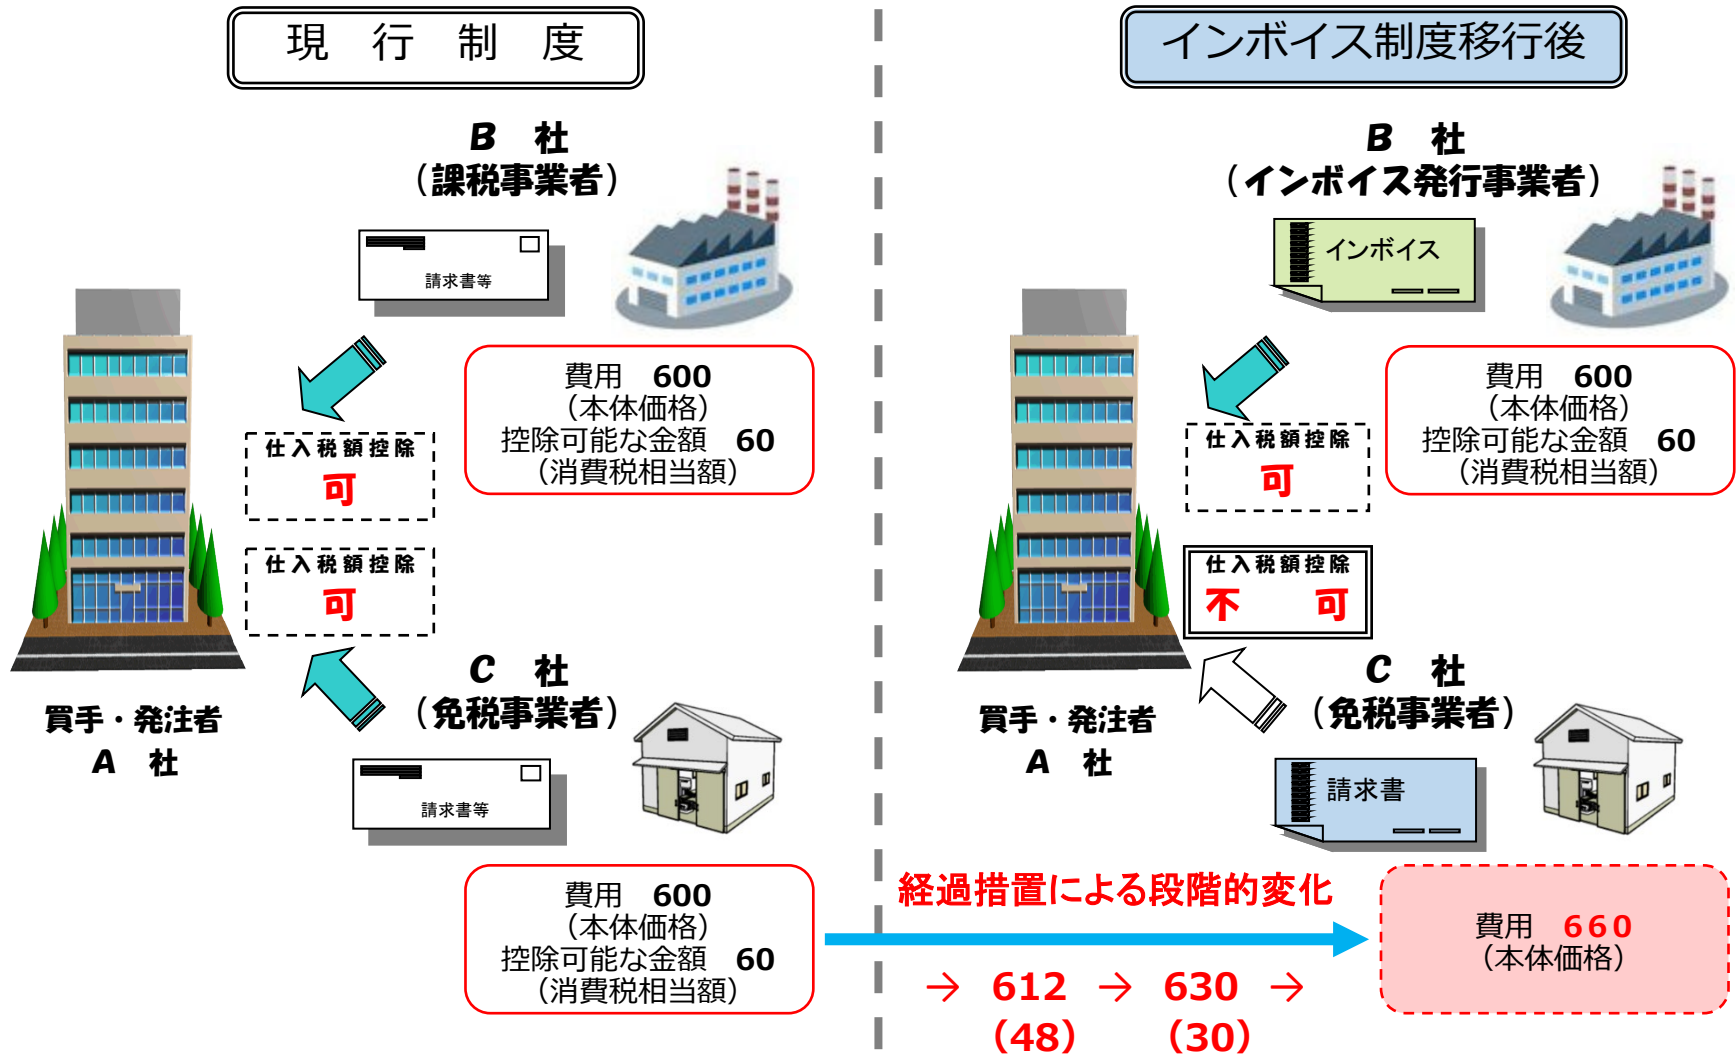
現　行　制　度

B　社
（課税事業者）

請求書等

費用　600
（本体価格）
控除可能な金額　60
（消費税相当額）

仕入税額控除
可

仕入税額控除
可

買手・発注者
A　社

C　社
（免税事業者）

請求書等

費用　600
（本体価格）
控除可能な金額　60
（消費税相当額）

インボイス制度移行後

B　社
（インボイス発行事業者）

インボイス

費用　600
（本体価格）
控除可能な金額　60
（消費税相当額）

仕入税額控除
可

仕入税額控除
不　可

買手・発注者
A　社

C　社
（免税事業者）

請求書

経過措置による段階的変化

→ 612 → 630 →
（48）　（30）

費用　660
（本体価格）